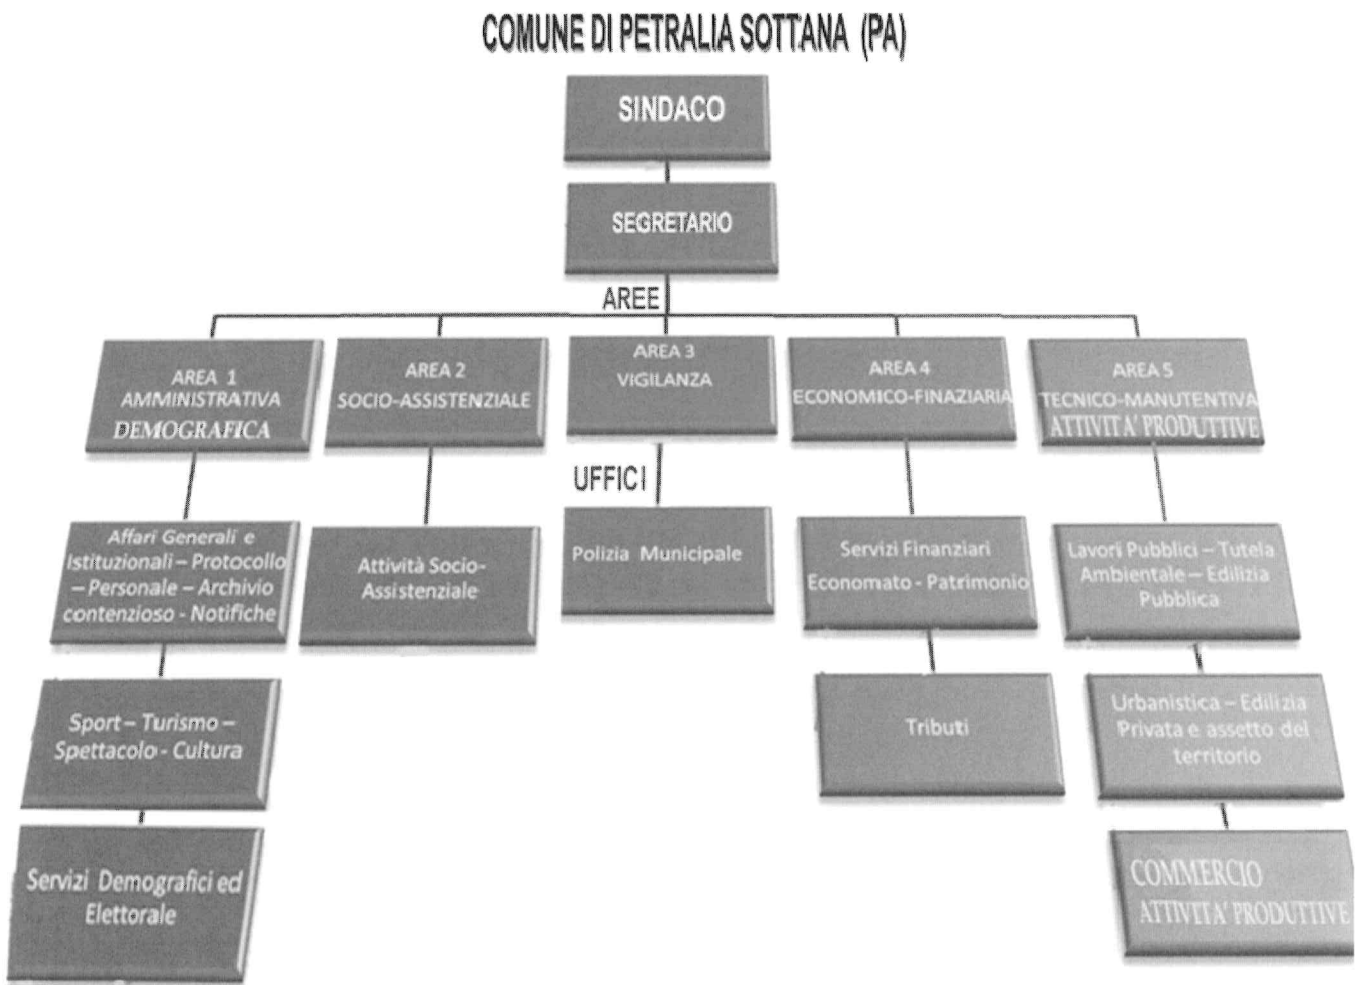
COMUNE DI PETRALIA SOTTANA (PA)

SINDACO

SEGRETARIO

AREE

AREA 1
AMMINISTRATIVA
DEMOGRAFICA

AREA 2
SOCIO-ASSISTENZIALE

AREA 3
VIGILANZA

AREA 4
ECONOMICO-FINAZIARIA

AREA 5
TECNICO-MANUTENTIVA
ATTIVITA' PRODUTTIVE

UFFICI

Affari Generali e Istituzionali – Protocollo – Personale – Archivio contenzioso - Notifiche

Attività Socio-Assistenziale

Polizia Municipale

Servizi Finanziari
Economato - Patrimonio

Lavori Pubblici – Tutela Ambientale – Edilizia Pubblica

Sport – Turismo – Spettacolo - Cultura

Tributi

Urbanistica – Edilizia Privata e assetto del territorio

Servizi Demografici ed Elettorale

COMMERCIO
ATTIVITA' PRODUTTIVE